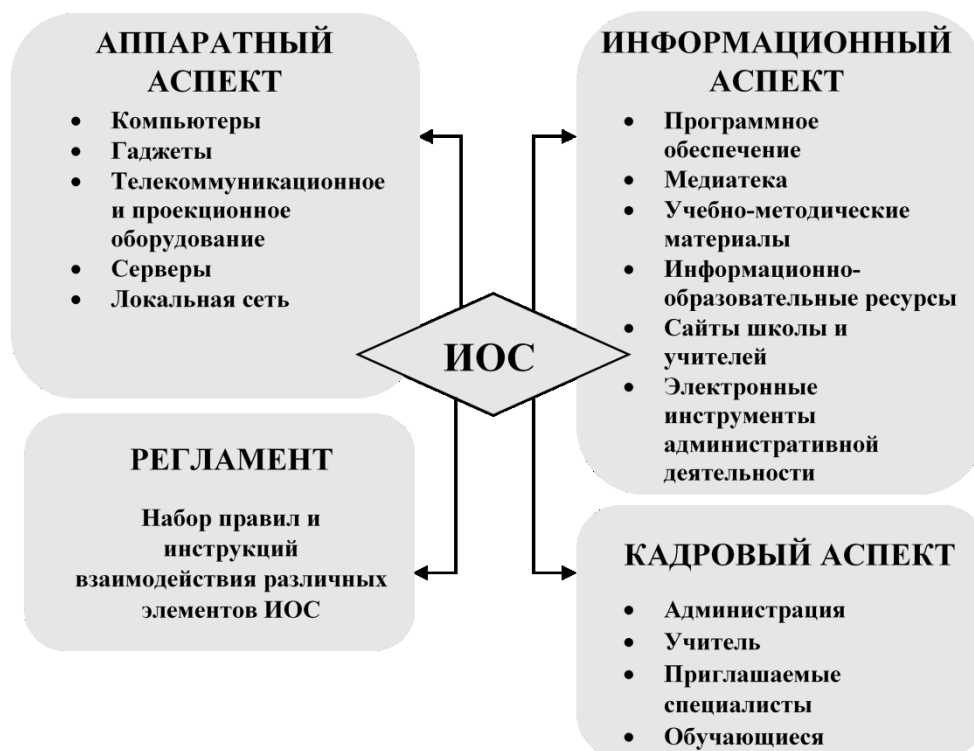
АППАРАТНЫЙ АСПЕКТ

- Компьютеры
- Гаджеты
- Телекоммуникационное и проекционное оборудование
- Серверы
- Локальная сеть

ИНФОРМАЦИОННЫЙ АСПЕКТ

- Программное обеспечение
- Медиатека
- Учебно-методические материалы
- Информационно-образовательные ресурсы
- Сайты школы и учителей
- Электронные инструменты административной деятельности

ИОС

РЕГЛАМЕНТ

Набор правил и инструкций взаимодействия различных элементов ИОС

КАДРОВЫЙ АСПЕКТ

- Администрация
- Учитель
- Приглашаемые специалисты
- Обучающиеся